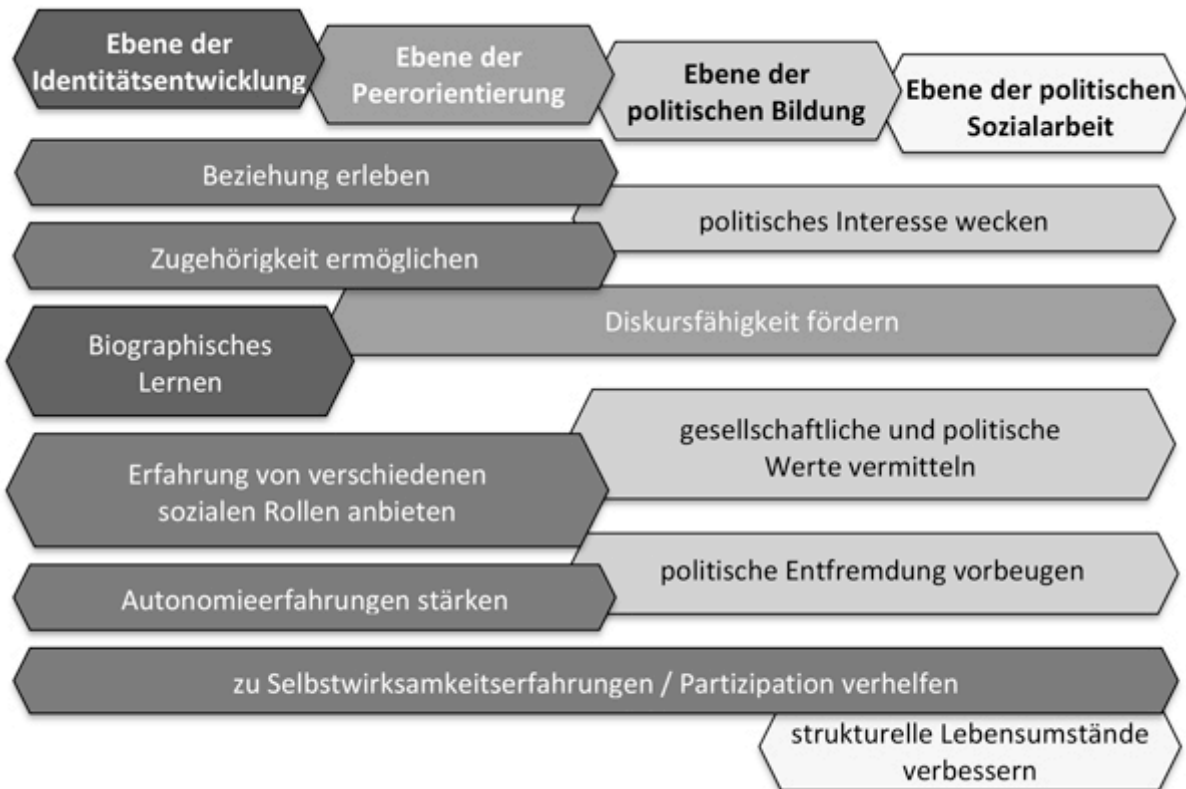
Ebene der Identitätsentwicklung

Ebene der Peerorientierung

Ebene der politischen Bildung

Ebene der politischen Sozialarbeit

Beziehung erleben

politisches Interesse wecken

Zugehörigkeit ermöglichen

Diskursfähigkeit fördern

Biographisches Lernen

gesellschaftliche und politische Werte vermitteln

Erfahrung von verschiedenen sozialen Rollen anbieten

politische Entfremdung vorbeugen

Autonomieerfahrungen stärken

zu Selbstwirksamkeitserfahrungen / Partizipation verhelfen

strukturelle Lebensumstände verbessern